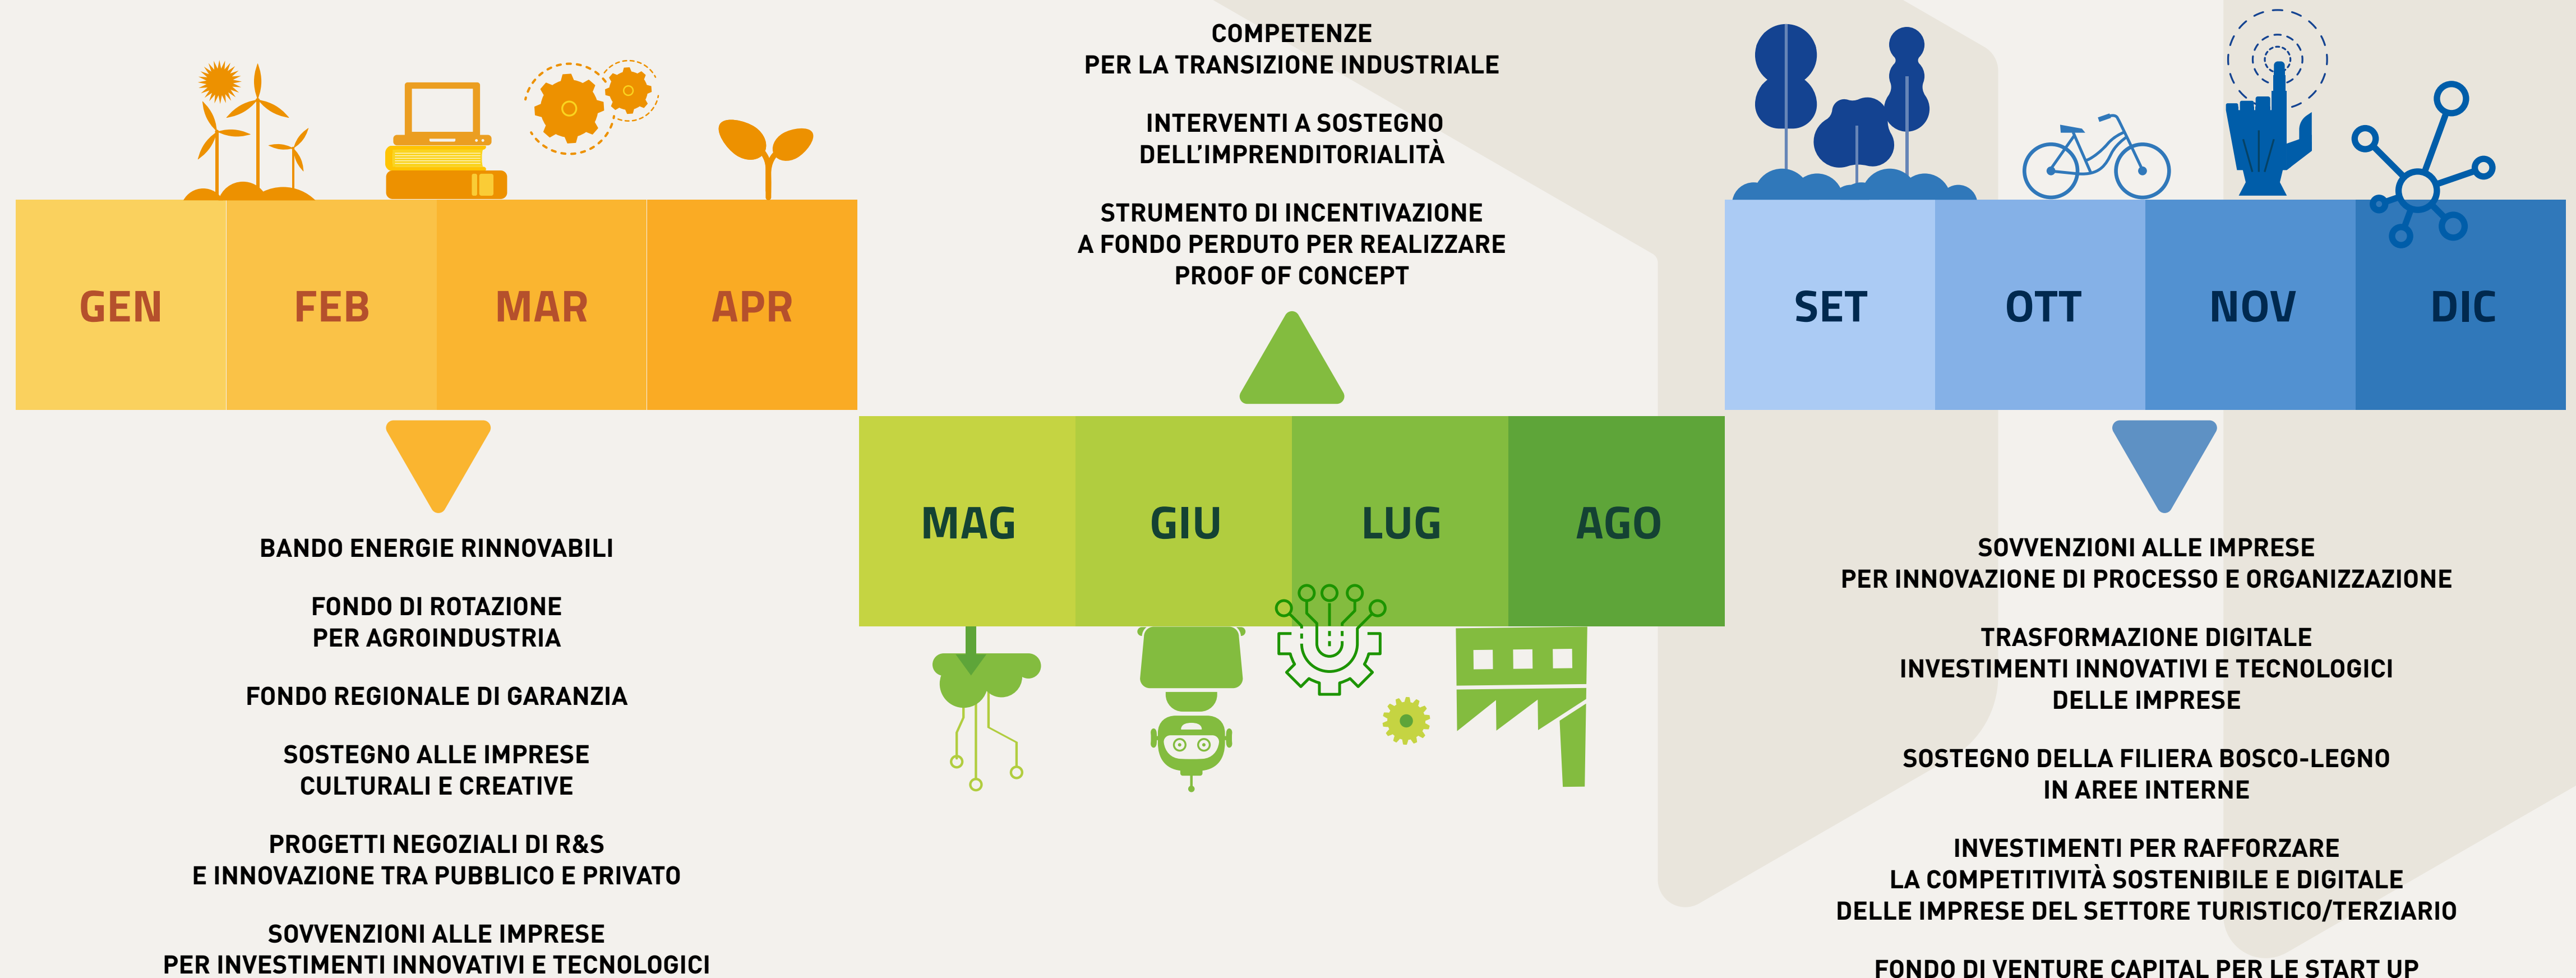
GEN
FEB
MAR
APR

BANDO ENERGIE RINNOVABILI

FONDO DI ROTAZIONE PER AGROINDUSTRIA

FONDO REGIONALE DI GARANZIA

SOSTEGNO ALLE IMPRESE CULTURALI E CREATIVE

PROGETTI NEGOZIALI DI R&S E INNOVAZIONE TRA PUBBLICO E PRIVATO

SOVVENZIONI ALLE IMPRESE PER INVESTIMENTI INNOVATIVI E TECNOLOGICI

COMPETENZE PER LA TRANSIZIONE INDUSTRIALE

INTERVENTI A SOSTEGNO DELL'IMPRENDITORIALITÀ

STRUMENTO DI INCENTIVAZIONE A FONDO PERDUTO PER REALIZZARE PROOF OF CONCEPT

MAG
GIU
LUG
AGO

SET
OTT
NOV
DIC

SOVVENZIONI ALLE IMPRESE PER INNOVAZIONE DI PROCESSO E ORGANIZZAZIONE

TRASFORMAZIONE DIGITALE INVESTIMENTI INNOVATIVI E TECNOLOGICI DELLE IMPRESE

SOSTEGNO DELLA FILIERA BOSCO-LEGNO IN AREE INTERNE

INVESTIMENTI PER RAFFORZARE LA COMPETITIVITÀ SOSTENIBILE E DIGITALE DELLE IMPRESE DEL SETTORE TURISTICO/TERZIARIO

FONDO DI VENTURE CAPITAL PER LE START UP